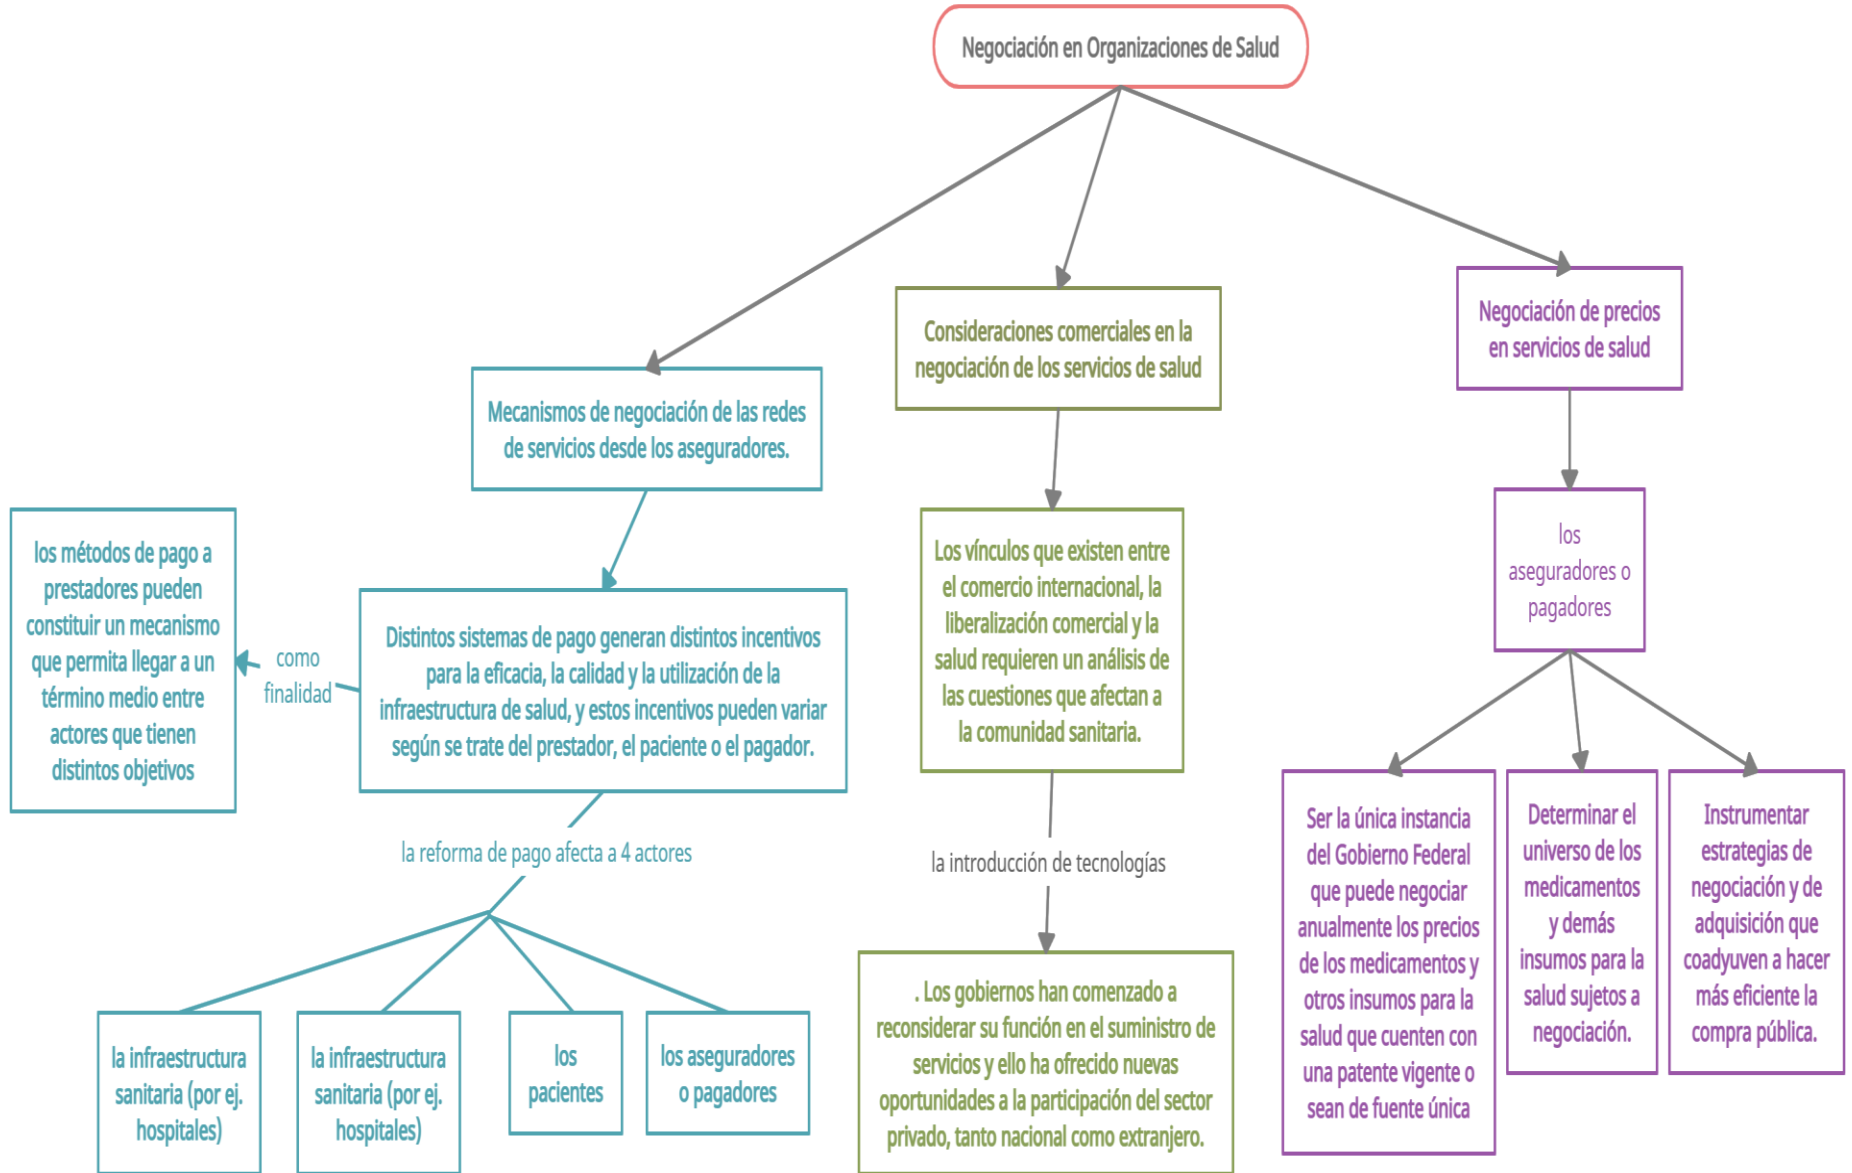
Negociación en Organizaciones de Salud

Mecanismos de negociación de las redes de servicios desde los aseguradores.

Distintos sistemas de pago generan distintos incentivos para la eficacia, la calidad y la utilización de la infraestructura de salud, y estos incentivos pueden variar según se trate del prestador, el paciente o el pagador.

como finalidad

los métodos de pago a prestadores pueden constituir un mecanismo que permita llegar a un término medio entre actores que tienen distintos objetivos

la reforma de pago afecta a 4 actores

la infraestructura sanitaria (por ej. hospitales)

la infraestructura sanitaria (por ej. hospitales)

los pacientes

los aseguradores o pagadores

Consideraciones comerciales en la negociación de los servicios de salud

Los vínculos que existen entre el comercio internacional, la liberalización comercial y la salud requieren un análisis de las cuestiones que afectan a la comunidad sanitaria.

la introducción de tecnologías

. Los gobiernos han comenzado a reconsiderar su función en el suministro de servicios y ello ha ofrecido nuevas oportunidades a la participación del sector privado, tanto nacional como extranjero.

Negociación de precios en servicios de salud

los aseguradores o pagadores

Ser la única instancia del Gobierno Federal que puede negociar anualmente los precios de los medicamentos y otros insumos para la salud que cuenten con una patente vigente o sean de fuente única

Determinar el universo de los medicamentos y demás insumos para la salud sujetos a negociación.

Instrumentar estrategias de negociación y de adquisición que coadyuven a hacer más eficiente la compra pública.